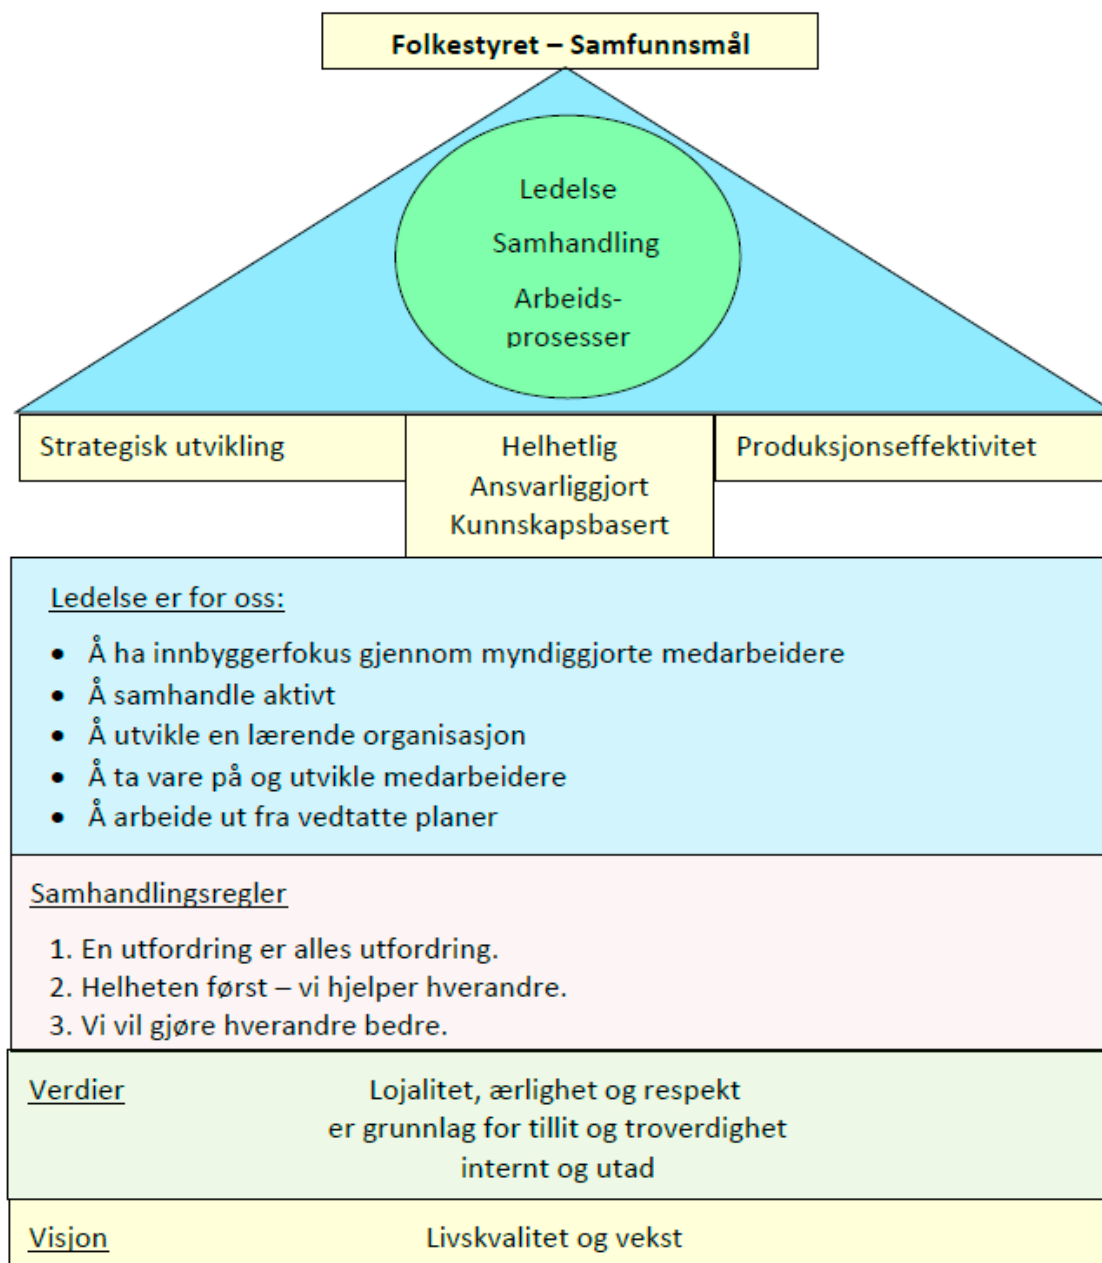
Folkestyret – Samfunnsmål

Ledelse

Samhandling

Arbeids-prosesser

Strategisk utvikling

Helhetlig
Ansvarliggjort
Kunnskapsbasert

Produksjonseffektivitet

Ledelse er for oss:

- Å ha innbyggerfokus gjennom myndiggjorte medarbeidere
- Å samhandle aktivt
- Å utvikle en lærende organisasjon
- Å ta vare på og utvikle medarbeidere
- Å arbeide ut fra vedtatte planer

Samhandlingsregler

1. En utfordring er alles utfordring.
2. Helheten først – vi hjelper hverandre.
3. Vi vil gjøre hverandre bedre.

Verdier

Lojalitet, ærlighet og respekt
er grunnlag for tillit og troverdighet
internt og utad

Visjon

Livskvalitet og vekst